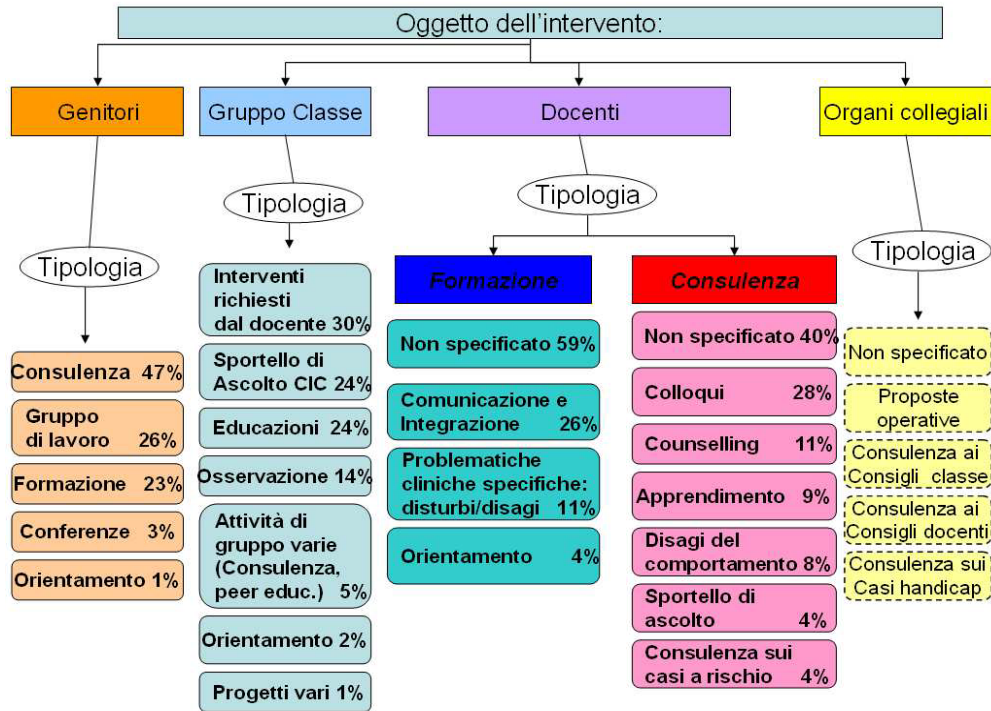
Oggetto dell'intervento:

Genitori

Tipologia

Consulenza 47%

Gruppo di lavoro 26%

Formazione 23%

Conferenze 3%

Orientamento 1%

Gruppo Classe

Tipologia

Interventi richiesti dal docente 30%

Sportello di Ascolto CIC 24%

Educazioni 24%

Osservazione 14%

Attività di gruppo varie (Consulenza, peer educ.) 5%

Orientamento 2%

Progetti vari 1%

Docenti

Tipologia

*Formazione*

Non specificato 59%

Comunicazione e Integrazione 26%

Problematiche cliniche specifiche: disturbi/disagi 11%

Orientamento 4%

*Consulenza*

Non specificato 40%

Colloqui 28%

Counselling 11%

Apprendimento 9%

Disagi del comportamento 8%

Sportello di ascolto 4%

Consulenza sui casi a rischio 4%

Organi collegiali

Tipologia

Non specificato

Proposte operative

Consulenza ai Consigli classe

Consulenza ai Consigli docenti

Consulenza sui Casi handicap